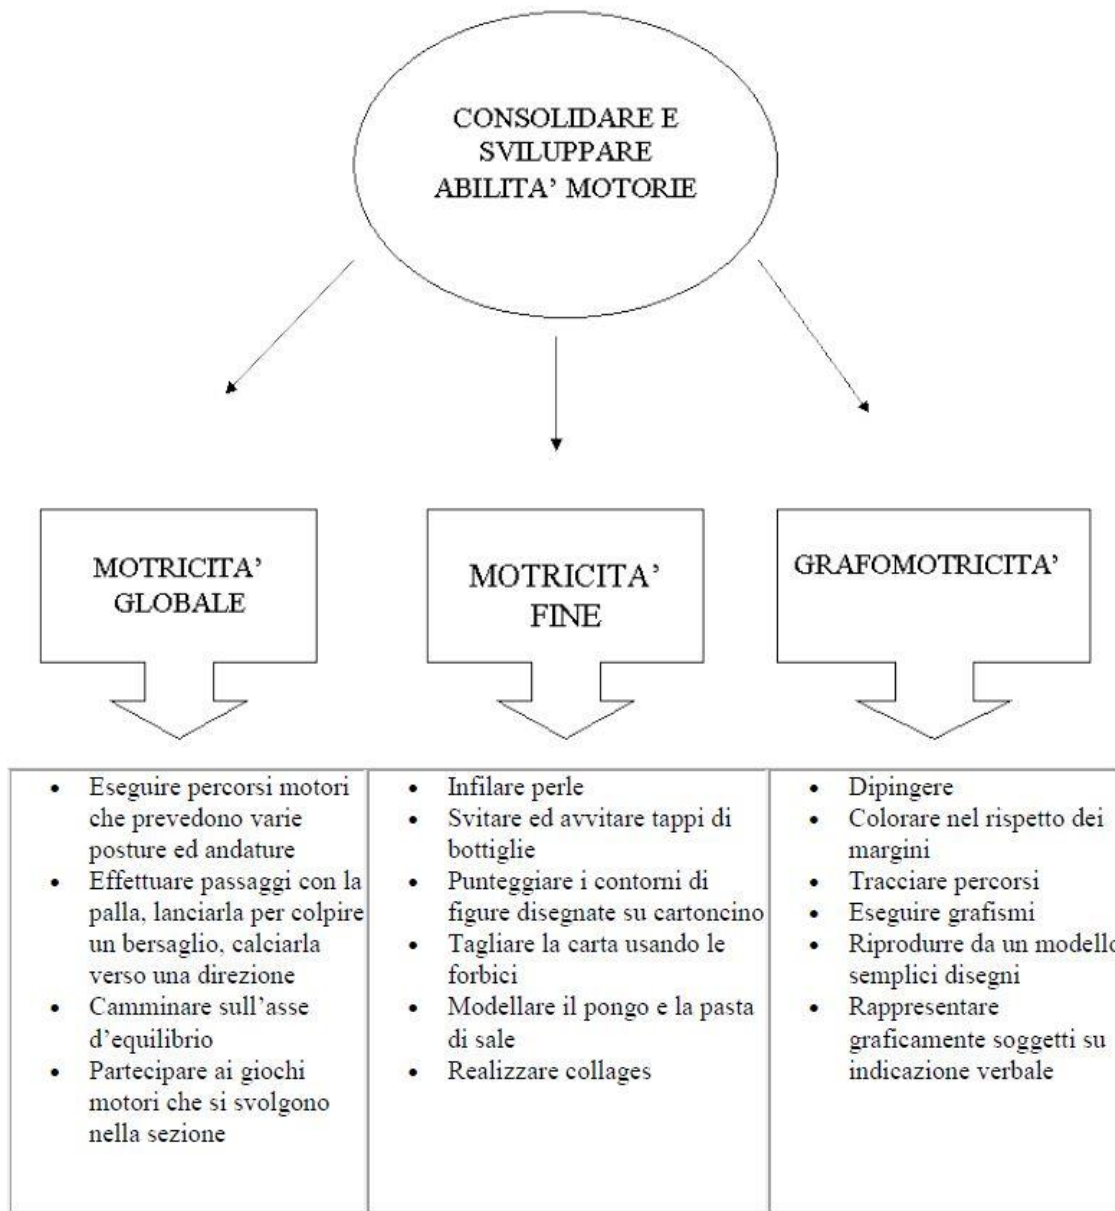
CONSOLIDARE E SVILUPPARE ABILITA' MOTORIE

MOTRICITA' GLOBALE

MOTRICITA' FINE

GRAFOMOTRICITA'

| | | |
|---|---|---|
| • Eseguire percorsi motori che prevedono varie posture ed andature<br>• Effettuare passaggi con la palla, lanciarla per colpire un bersaglio, calciarla verso una direzione<br>• Camminare sull'asse d'equilibrio<br>• Partecipare ai giochi motori che si svolgono nella sezione | • Infilare perle<br>• Svitare ed avvitare tappi di bottiglie<br>• Punteggiare i contorni di figure disegnate su cartoncino<br>• Tagliare la carta usando le forbici<br>• Modellare il pongo e la pasta di sale<br>• Realizzare collages | • Dipingere<br>• Colorare nel rispetto dei margini<br>• Tracciare percorsi<br>• Eseguire grafismi<br>• Riprodurre da un modello semplici disegni<br>• Rappresentare graficamente soggetti su indicazione verbale |